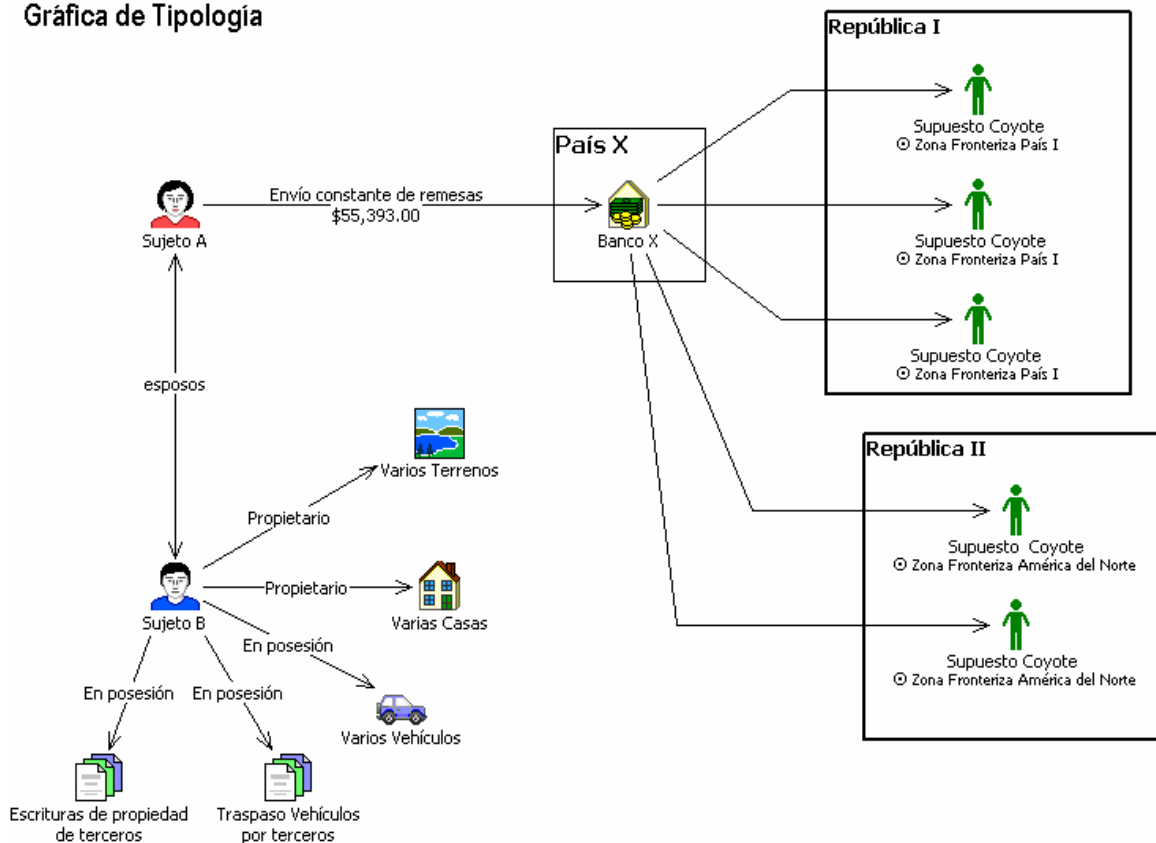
Gráfica de Tipología

Sujeto A

Envío constante de remesas
$55,393.00

País X

Banco X

República I

Supuesto Coyote
⊙ Zona Fronteriza País I

Supuesto Coyote
⊙ Zona Fronteriza País I

Supuesto Coyote
⊙ Zona Fronteriza País I

esposos

Varios Terrenos

Propietario

República II

Supuesto Coyote
⊙ Zona Fronteriza América del Norte

Sujeto B

Propietario

Varias Casas

En posesión

Supuesto Coyote
⊙ Zona Fronteriza América del Norte

En posesión

En posesión

Varios Vehículos

Escrituras de propiedad de terceros

Traspaso Vehículos por terceros